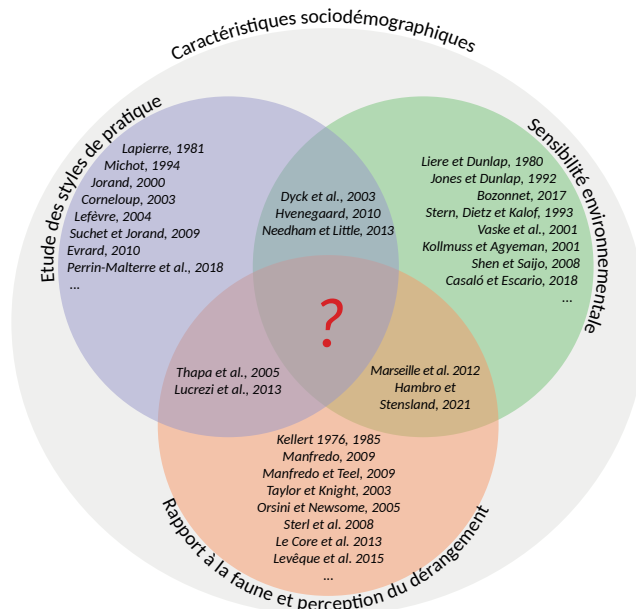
Caractéristiques sociodémographiques

Etude des styles de pratique

Lapierre, 1981
Michot, 1994
Jorand, 2000
Corneloup, 2003
Lefèvre, 2004
Suchet et Jorand, 2009
Evrard, 2010
Perrin-Malterre et al., 2018
...

Sensibilité environnementale

Liere et Dunlap, 1980
Jones et Dunlap, 1992
Bozonnet, 2017
Stern, Dietz et Kalof, 1993
Vaske et al., 2001
Kollmuss et Agyeman, 2001
Shen et Saijo, 2008
Casaló et Escario, 2018
...

Dyck et al., 2003
Hvenegaard, 2010
Needham et Little, 2013

?

Thapa et al., 2005
Lucrezi et al., 2013

Marseille et al. 2012
Hambro et Stensland, 2021

Kellert 1976, 1985
Manfredo, 2009
Manfredo et Teel, 2009
Taylor et Knight, 2003
Orsini et Newsome, 2005
Sterl et al. 2008
Le Core et al. 2013
Levêque et al. 2015
...

Rapport à la faune et perception du dérangement